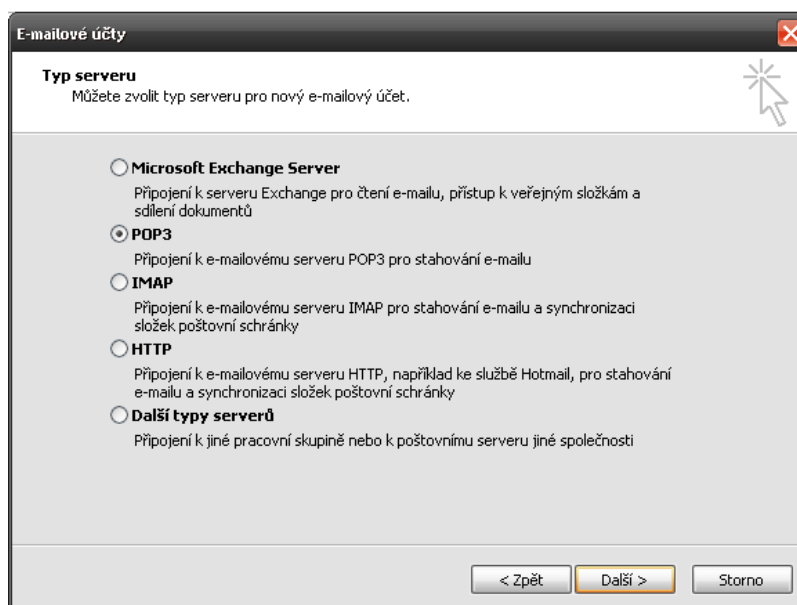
E-mailové účty

Typ serveru
Můžete zvolit typ serveru pro nový e-mailový účet.

Microsoft Exchange Server
Připojení k serveru Exchange pro čtení e-mailu, přístup k veřejným složkám a sdílení dokumentů

POP3
Připojení k e-mailovému serveru POP3 pro stahování e-mailu

IMAP
Připojení k e-mailovému serveru IMAP pro stahování e-mailu a synchronizaci složek poštovní schránky

HTTP
Připojení k e-mailovému serveru HTTP, například ke službě Hotmail, pro stahování e-mailu a synchronizaci složek poštovní schránky

Další typy serverů
Připojení k jiné pracovní skupině nebo k poštovnímu serveru jiné společnosti

< Zpět | Další > | Storno